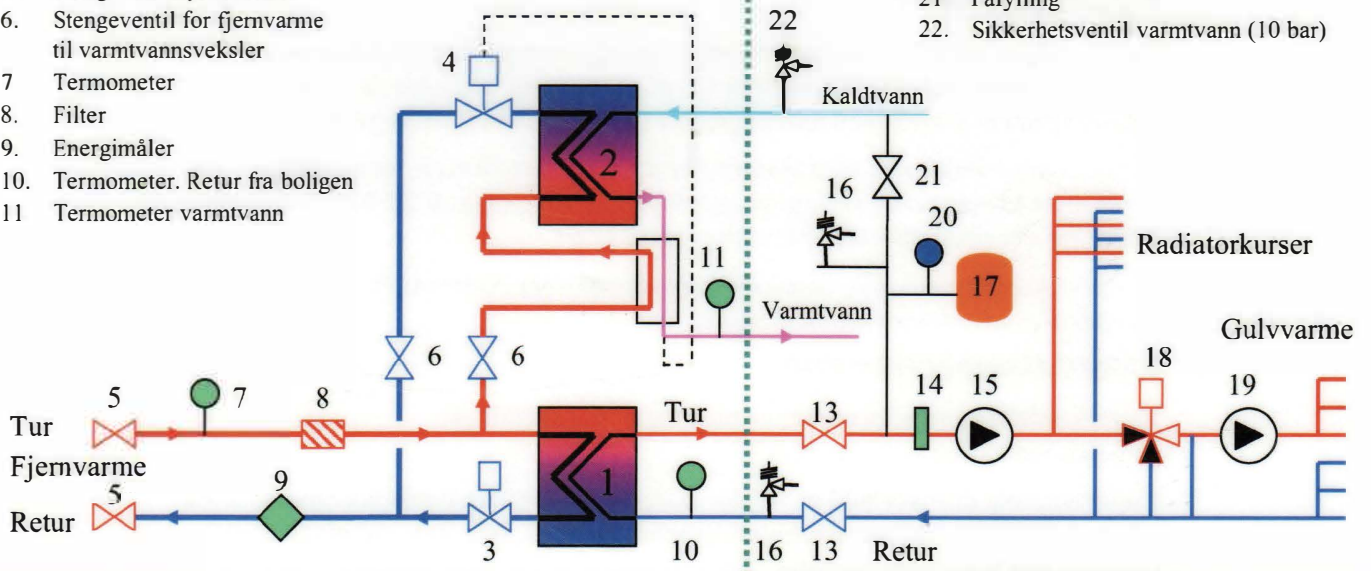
6. Stengeventil for fjernvarme til varmtvannsveksler
7 Termometer
8. Filter
9. Energimåler
10. Termometer. Retur fra boligen
11 Termometer varmtvann

21 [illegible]
22. Sikkerhetsventil varmtvann (10 bar)

4
22
Kaldtvann
2
16
21
20
Radiatorkurser
11
17
Varmtvann
Gulvvarme
6
6
18
5
7
8
14
15
19
Tur
Tur
13
Fjernvarme
1
9
5
Retur
3
10
16
13
Retur